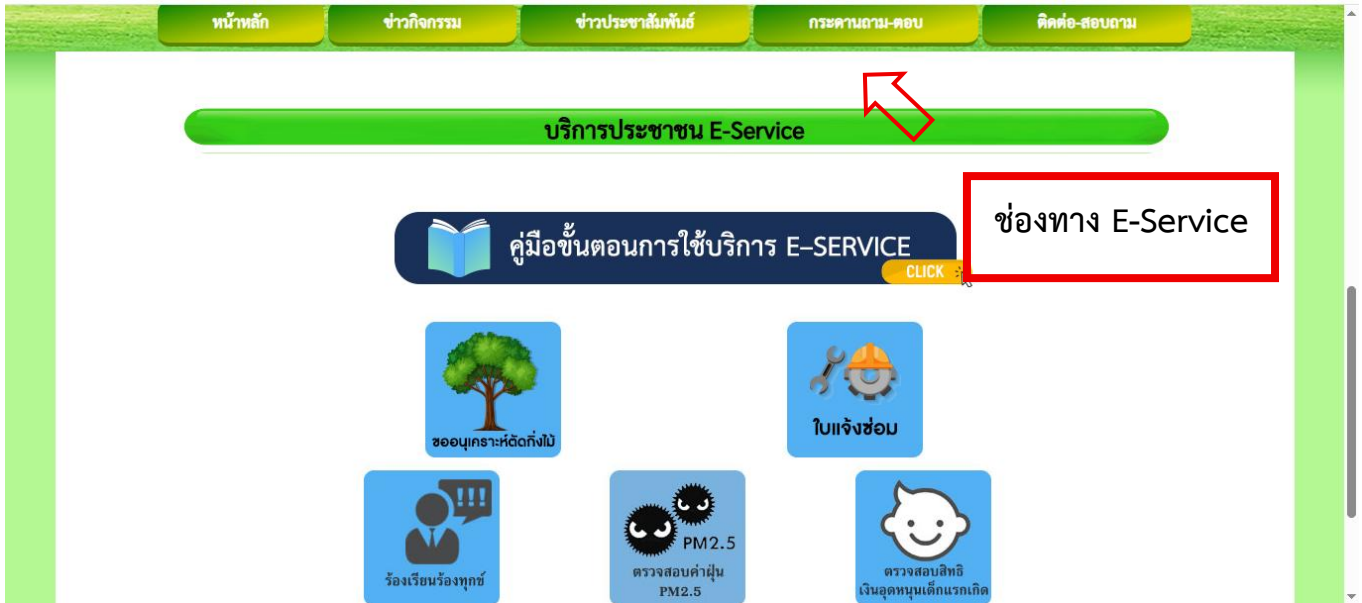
หน้าหลัก ข่าวกิจกรรม ข่าวประชาสัมพันธ์ กระดานถาม-ตอบ ติดต่อ-สอบถาม

บริการประชาชน E-Service

ช่องทาง E-Service

คู่มือขั้นตอนการใช้บริการ E-SERVICE

CLICK

ขออนุเคราะห์ตัดกิ่งไม้

ใบแจ้งซ่อม

!!!

ร้องเรียนร้องทุกข์

PM2.5

ตรวจสอบค่าฝุ่น PM2.5

ตรวจสอบสิทธิ เงินอุดหนุนเด็กแรกเกิด